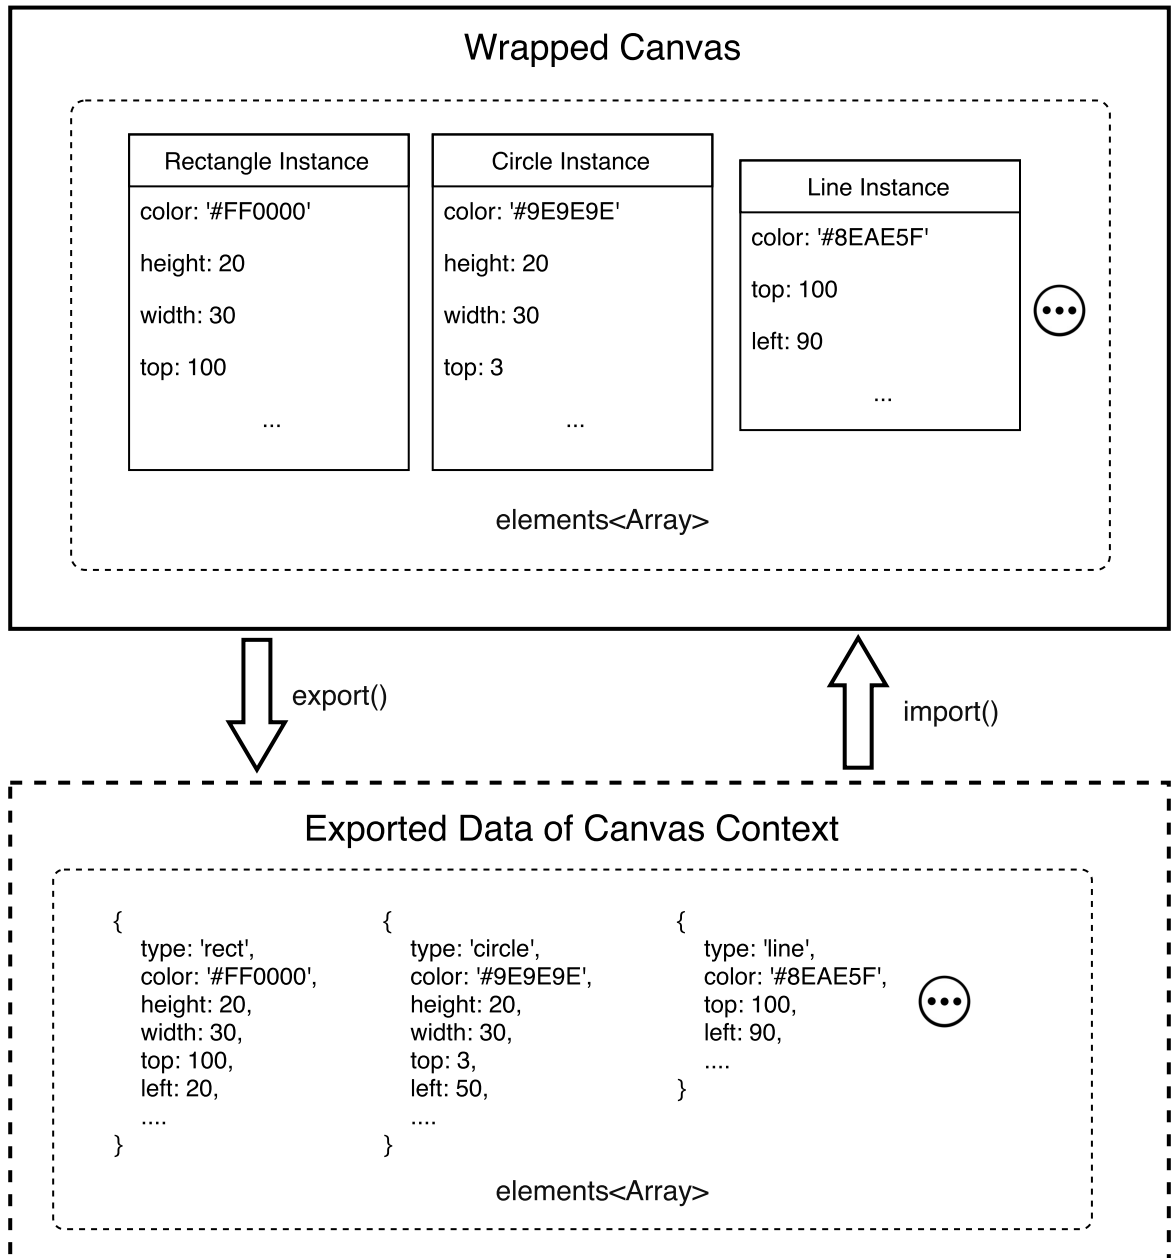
Wrapped Canvas

Rectangle Instance
color: '#FF0000'
height: 20
width: 30
top: 100
...

Circle Instance
color: '#9E9E9E'
height: 20
width: 30
top: 3
...

Line Instance
color: '#8EAE5F'
top: 100
left: 90
...

elements<Array>

export()

import()

Exported Data of Canvas Context

{
type: 'rect',
color: '#FF0000',
height: 20,
width: 30,
top: 100,
left: 20,
....
}

{
type: 'circle',
color: '#9E9E9E',
height: 20,
width: 30,
top: 3,
left: 50,
....
}

{
type: 'line',
color: '#8EAE5F',
top: 100,
left: 90,
....
}

elements<Array>